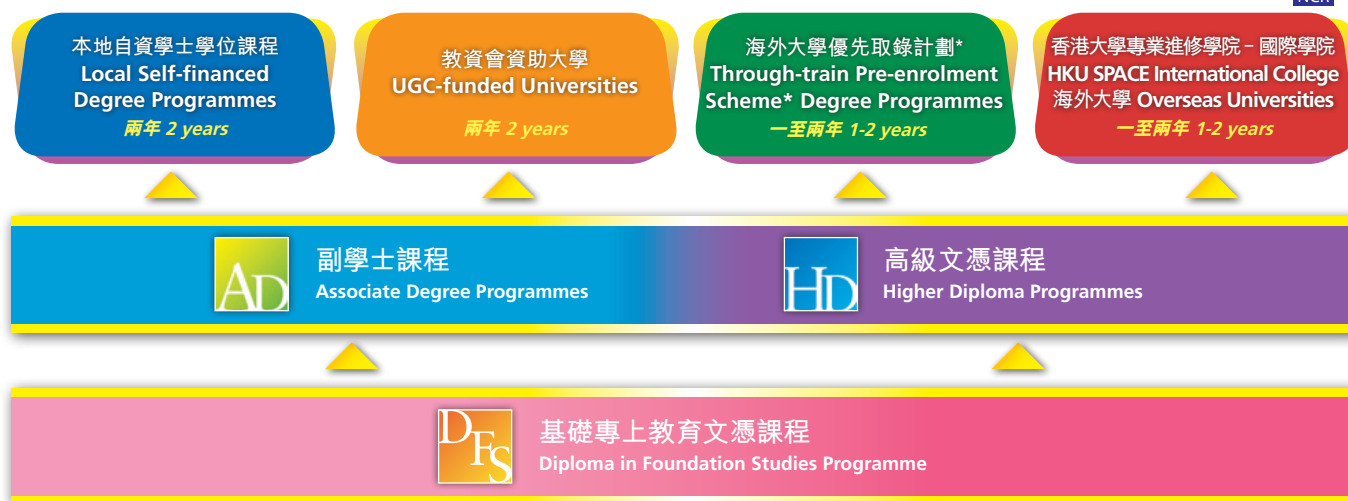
本地自資學士學位課程
Local Self-financed Degree Programmes
兩年 2 years

教資會資助大學
UGC-funded Universities
兩年 2 years

海外大學優先取錄計劃*
Through-train Pre-enrolment Scheme* Degree Programmes
一至兩年 1-2 years

香港大學專業進修學院 – 國際學院
HKU SPACE International College
海外大學 Overseas Universities
一至兩年 1-2 years

AD
副學士課程
Associate Degree Programmes

HD
高級文憑課程
Higher Diploma Programmes

DFS
基礎專上教育文憑課程
Diploma in Foundation Studies Programme